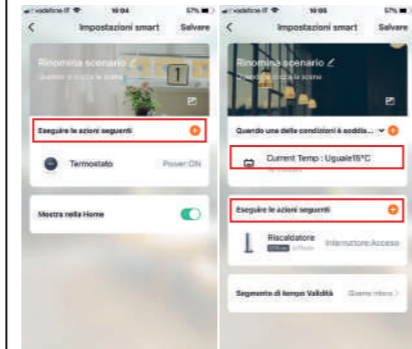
vodafone IT 10:04 57%

<

Impostazioni smart

Salvare

Rinomina scenario

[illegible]

Eseguire le azioni seguenti

Termostato

Power:ON

Mostra nella Home

vodafone IT 10:05 57%

<

Impostazioni smart

Salvare

Rinomina scenario

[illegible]

Quando una delle condizioni è soddis...

Current Temp : Uguale15°C

Eseguire le azioni seguenti

Riscaldatore

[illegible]

Interruttore:Acceso

Segmento di tempo Validità

Giorno intero >